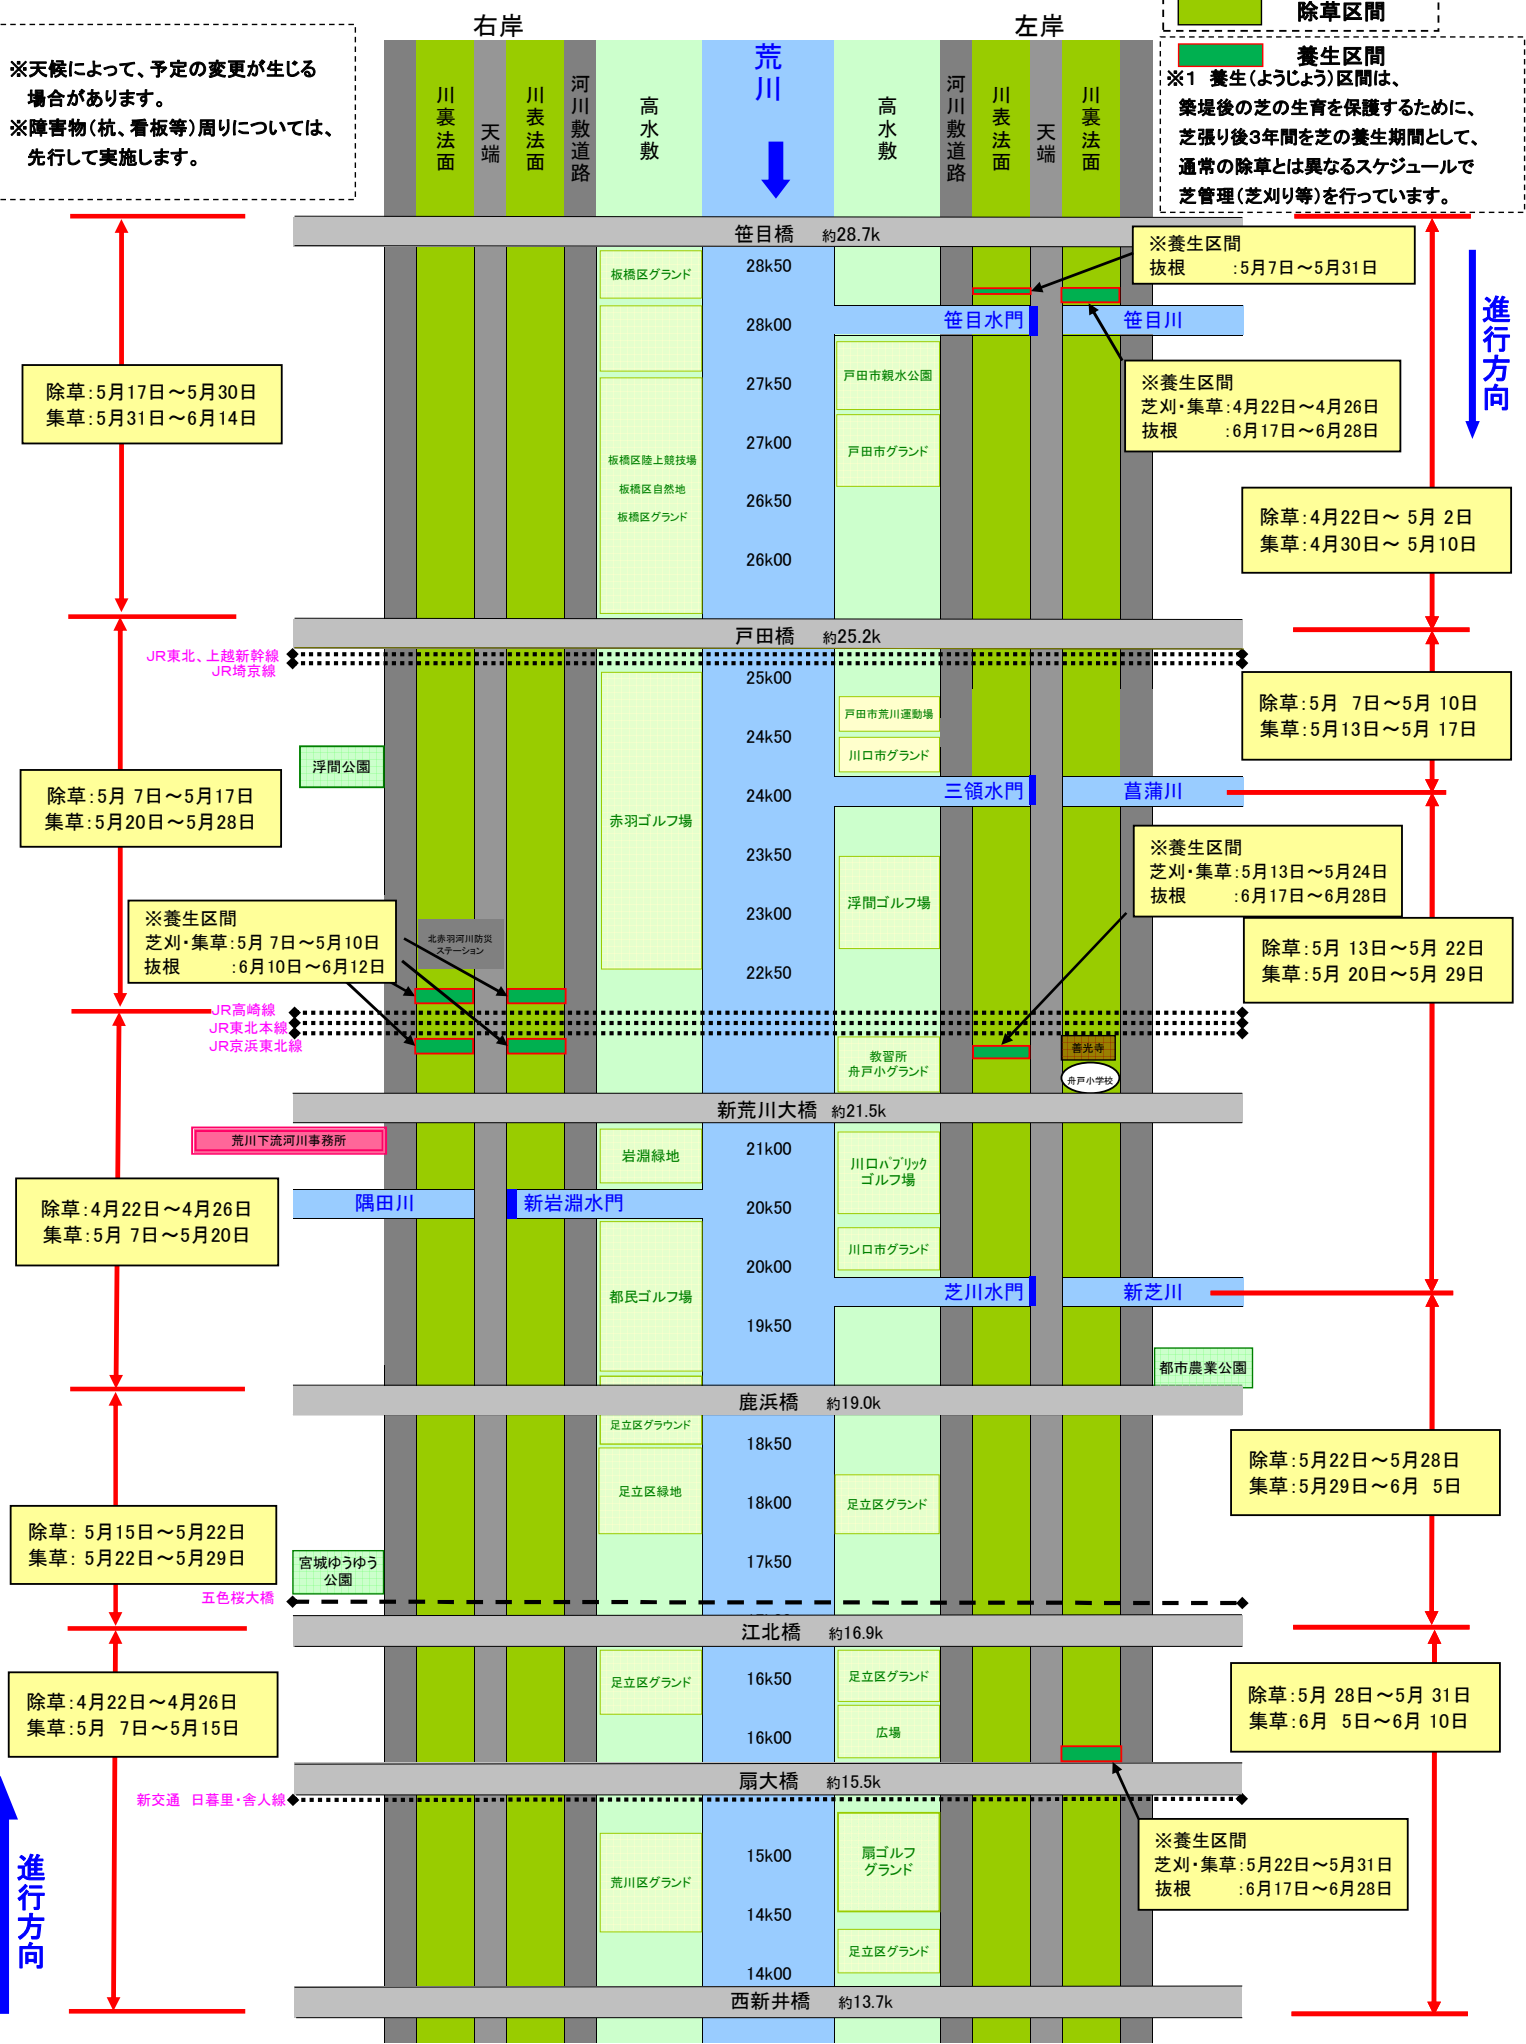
※天候によって、予定の変更が生じる場合があります。
※障害物（杭、看板等）周りについては、先行して実施します。

右岸

左岸

除草区間

養生区間
※1 養生（ようじょう）区間は、築堤後の芝の生育を保護するために、芝張り後3年間を芝の養生期間として、通常の除草とは異なるスケジュールで芝管理（芝刈り等）を行っています。

川裏法面
天端
川表法面
河川敷道路
高水敷
荒川
高水敷
河川敷道路
川表法面
天端
川裏法面

笹目橋 約28.7k

※養生区間
抜根 :5月7日～5月31日

進行方向

板橋区グランド
28k50
28k00
笹目水門
笹目川
戸田市親水公園
27k50
※養生区間
芝刈・集草：4月22日～4月26日
抜根 :6月17日～6月28日
27k00
戸田市グランド
板橋区陸上競技場
板橋区自然地
板橋区グランド
26k50
26k00

除草：5月17日～5月30日
集草：5月31日～6月14日

除草：4月22日～ 5月 2日
集草：4月30日～ 5月10日

戸田橋 約25.2k

JR東北、上越新幹線
JR埼京線

25k00
戸田市荒川運動場
24k50
川口市グランド
浮間公園
24k00
三領水門
菖蒲川
赤羽ゴルフ場
23k50
浮間ゴルフ場
23k00
北赤羽河川防災ステーション
22k50

除草：5月 7日～5月 10日
集草：5月13日～5月 17日

除草：5月 7日～5月17日
集草：5月20日～5月28日

※養生区間
芝刈・集草：5月13日～5月24日
抜根 :6月17日～6月28日

※養生区間
芝刈・集草：5月 7日～5月10日
抜根 :6月10日～6月12日

除草：5月 13日～5月 22日
集草：5月 20日～5月 29日

JR高崎線
JR東北本線
JR京浜東北線

教習所
舟戸小グランド
善光寺
舟戸小学校

新荒川大橋 約21.5k

荒川下流河川事務所

岩淵緑地
21k00
川口パブリックゴルフ場
隅田川
新岩淵水門
20k50
川口市グランド
20k00
都民ゴルフ場
芝川水門
新芝川
19k50
都市農業公園

除草：4月22日～4月26日
集草：5月 7日～5月20日

鹿浜橋 約19.0k

足立区グラウンド
18k50
足立区緑地
18k00
足立区グランド
17k50
宮城ゆうゆう公園
五色桜大橋

除草：5月22日～5月28日
集草：5月29日～6月 5日

除草： 5月15日～5月22日
集草： 5月22日～5月29日

江北橋 約16.9k

足立区グランド
16k50
足立区グランド
16k00
広場

除草：4月22日～4月26日
集草：5月 7日～5月15日

除草：5月 28日～5月 31日
集草：6月 5日～6月 10日

扇大橋 約15.5k

新交通 日暮里・舎人線

15k00
扇ゴルフグランド
荒川区グランド
14k50
足立区グランド
14k00

※養生区間
芝刈・集草：5月22日～5月31日
抜根 :6月17日～6月28日

進行方向

西新井橋 約13.7k